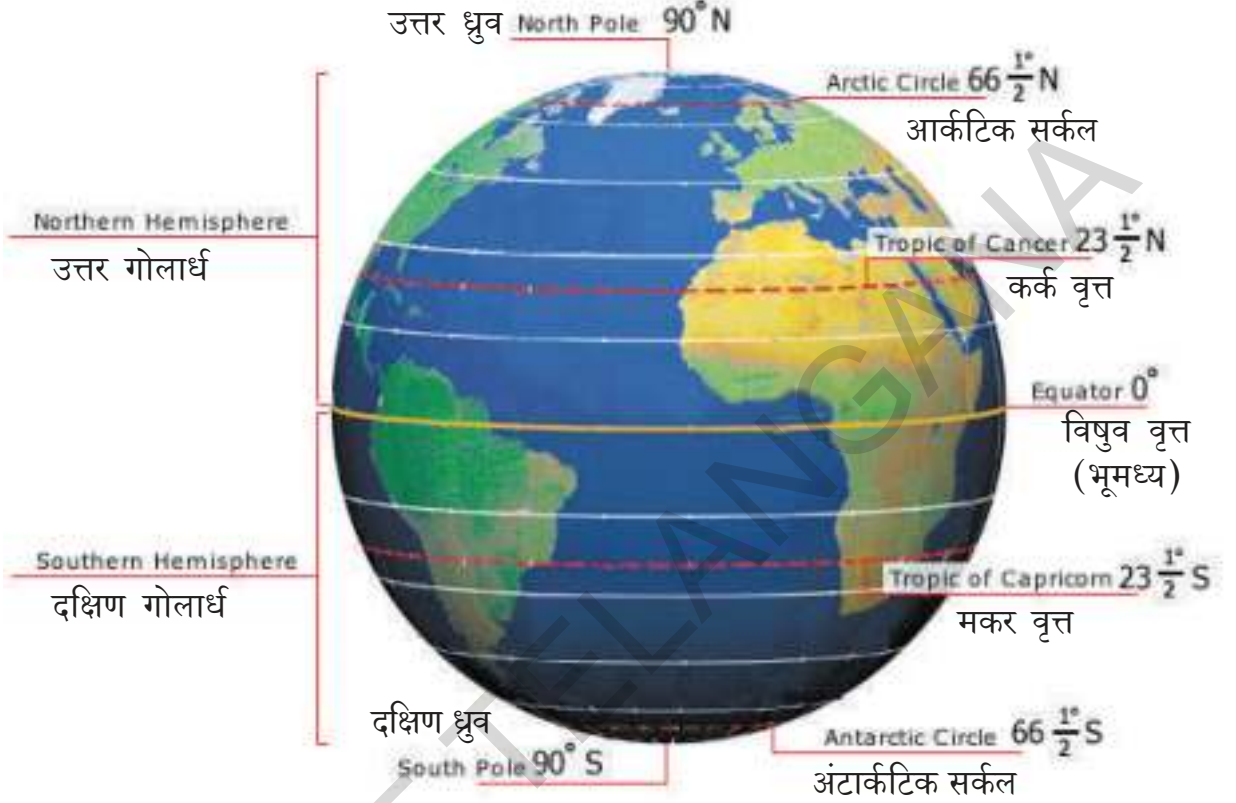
उत्तर ध्रुव North Pole $90^\circ$N

Arctic Circle $66\frac{1^\circ}{2}$N
आर्कटिक सर्कल

Northern Hemisphere
उत्तर गोलार्ध

Tropic of Cancer $23\frac{1^\circ}{2}$N
कर्क वृत्त

Equator $0^\circ$
विषुव वृत्त
(भूमध्य)

Southern Hemisphere
दक्षिण गोलार्ध

Tropic of Capricorn $23\frac{1^\circ}{2}$S
मकर वृत्त

दक्षिण ध्रुव
South Pole $90^\circ$ S

Antarctic Circle $66\frac{1^\circ}{2}$S
अंटार्कटिक सर्कल

TELANGANA